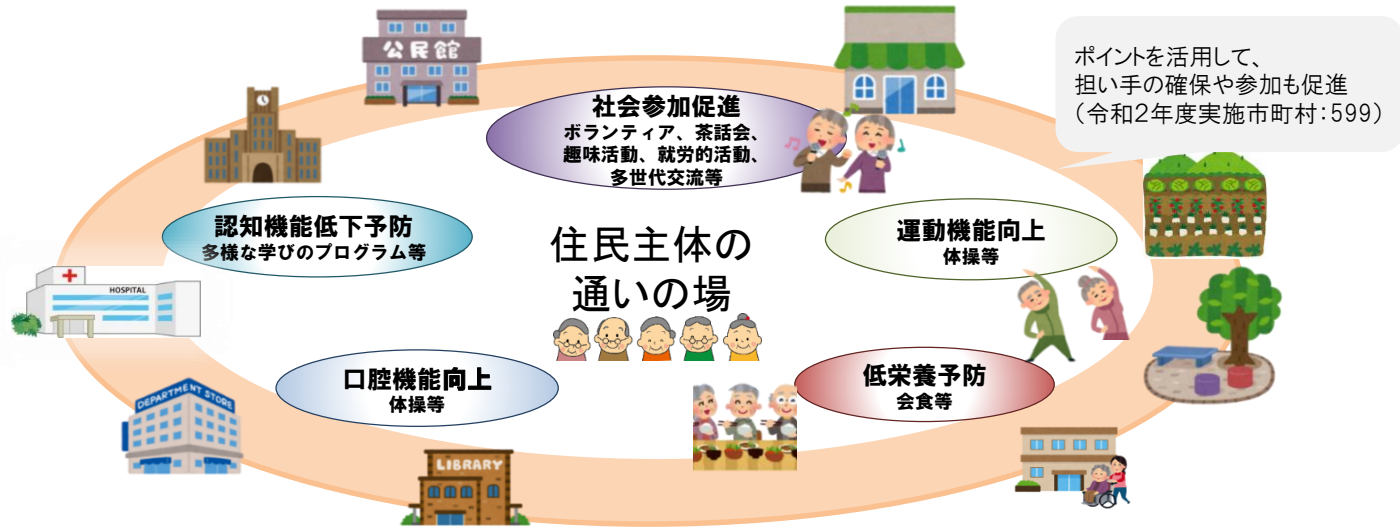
公民館

社会参加促進
ボランティア、茶話会、趣味活動、就労的活動、多世代交流等

ポイントを活用して、
担い手の確保や参加も促進
（令和2年度実施市町村：599）

認知機能低下予防
多様な学びのプログラム等

住民主体の
通いの場

運動機能向上
体操等

HOSPITAL

口腔機能向上
体操等

低栄養予防
会食等

DEPARTMENT STORE

LIBRARY